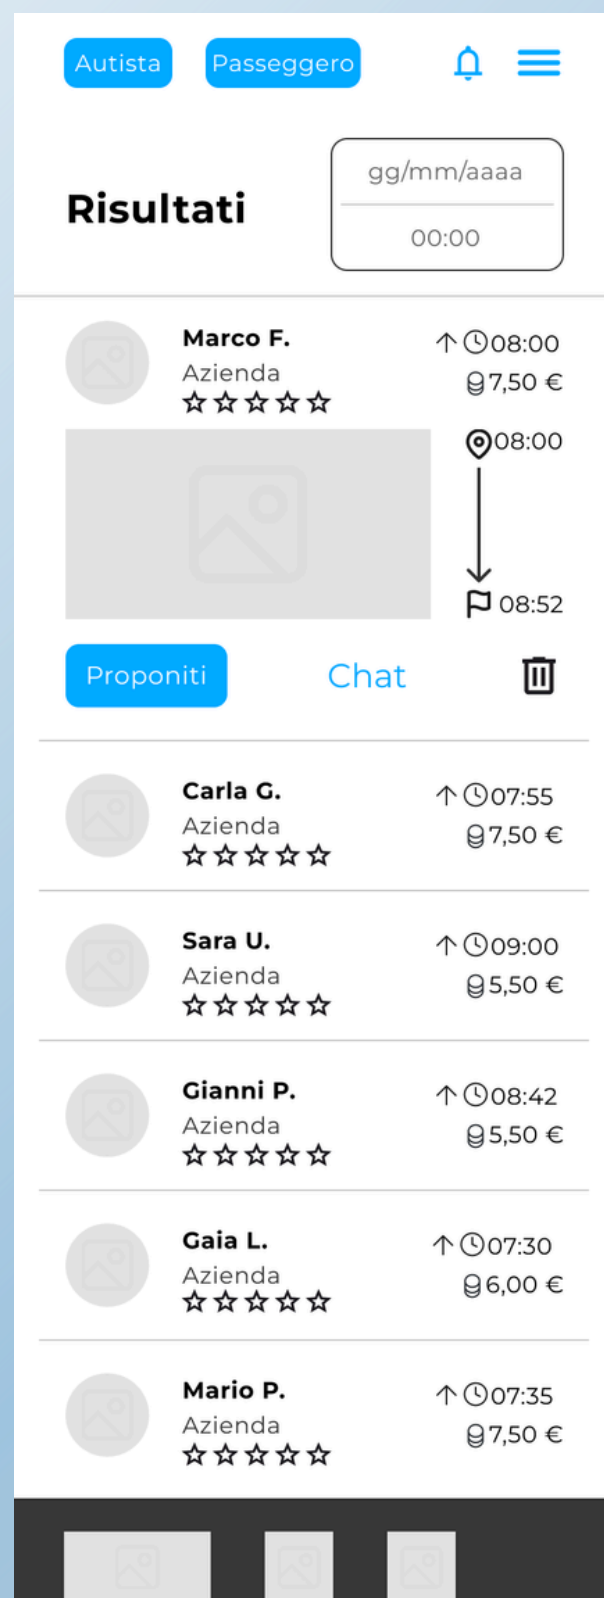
Autista Passeggero

Risultati

gg/mm/aaaa
00:00

Marco F.
Azienda
☆☆☆☆☆
08:00
7,50 €
08:00
08:52

Proponiti
Chat

Carla G.
Azienda
☆☆☆☆☆
07:55
7,50 €

Sara U.
Azienda
☆☆☆☆☆
09:00
5,50 €

Gianni P.
Azienda
☆☆☆☆☆
08:42
5,50 €

Gaia L.
Azienda
☆☆☆☆☆
07:30
6,00 €

Mario P.
Azienda
☆☆☆☆☆
07:35
7,50 €